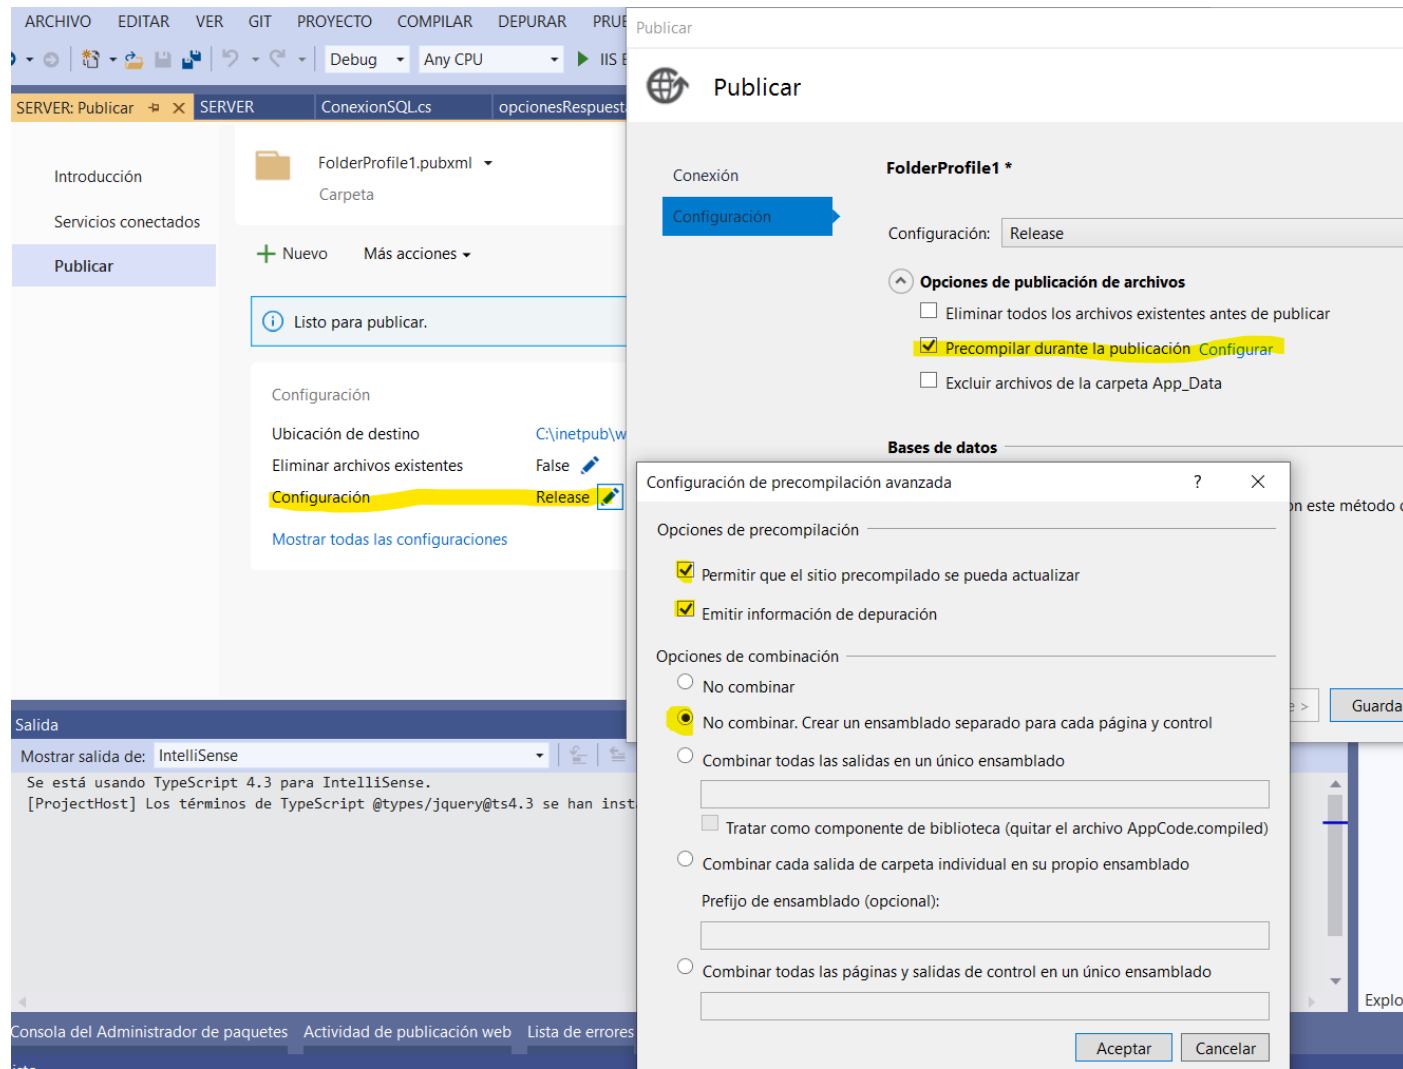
ARCHIVO EDITAR VER GIT PROYECTO COMPILAR DEPURAR PRUE

Debug Any CPU IIS E

SERVER: Publicar SERVER ConexionSQL.cs opcionesRespuest

Introducción
Servicios conectados
Publicar

FolderProfile1.pubxml
Carpeta

Nuevo Más acciones

Listo para publicar.

Configuración
Ubicación de destino C:\inetpub\w
Eliminar archivos existentes False
Configuración Release
Mostrar todas las configuraciones

Salida
Mostrar salida de: IntelliSense
Se está usando TypeScript 4.3 para IntelliSense.
[ProjectHost] Los términos de TypeScript @types/jquery@ts4.3 se han inst

Consola del Administrador de paquetes Actividad de publicación web Lista de errores

Publicar

Publicar

Conexión
Configuración

FolderProfile1 *

Configuración: Release

Opciones de publicación de archivos
Eliminar todos los archivos existentes antes de publicar
Precompilar durante la publicación Configurar
Excluir archivos de la carpeta App_Data

Bases de datos

n este método c

Guarda

Explo

Configuración de precompilación avanzada ? ×

Opciones de precompilación
Permitir que el sitio precompilado se pueda actualizar
Emitir información de depuración

Opciones de combinación
No combinar
No combinar. Crear un ensamblado separado para cada página y control
Combinar todas las salidas en un único ensamblado
Tratar como componente de biblioteca (quitar el archivo AppCode.compiled)
Combinar cada salida de carpeta individual en su propio ensamblado
Prefijo de ensamblado (opcional):
Combinar todas las páginas y salidas de control en un único ensamblado

Aceptar Cancelar